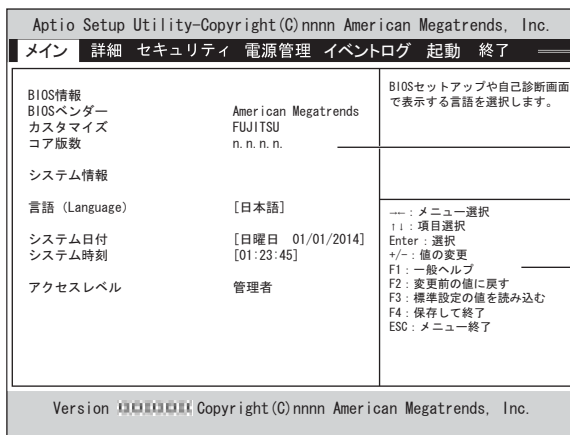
Aptio Setup Utility-Copyright(C)nnnn American Megatrends, Inc.

メイン 詳細 セキュリティ 電源管理 イベントログ 起動 終了

BIOS情報
BIOSベンダー American Megatrends
カスタマイズ FUJITSU
コア版数 n.n.n.n.

システム情報

言語 (Language) [日本語]

システム日付 [日曜日 01/01/2014]
システム時刻 [01:23:45]

アクセスレベル 管理者

BIOSセットアップや自己診断画面で表示する言語を選択します。

→←：メニュー選択
↑↓：項目選択
Enter：選択
+/-：値の変更
F1：一般ヘルプ
F2：変更前の値に戻す
F3：標準設定の値を読み込む
F4：保存して終了
ESC：メニュー終了

Version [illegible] Copyright(C)nnnn American Megatrends, Inc.